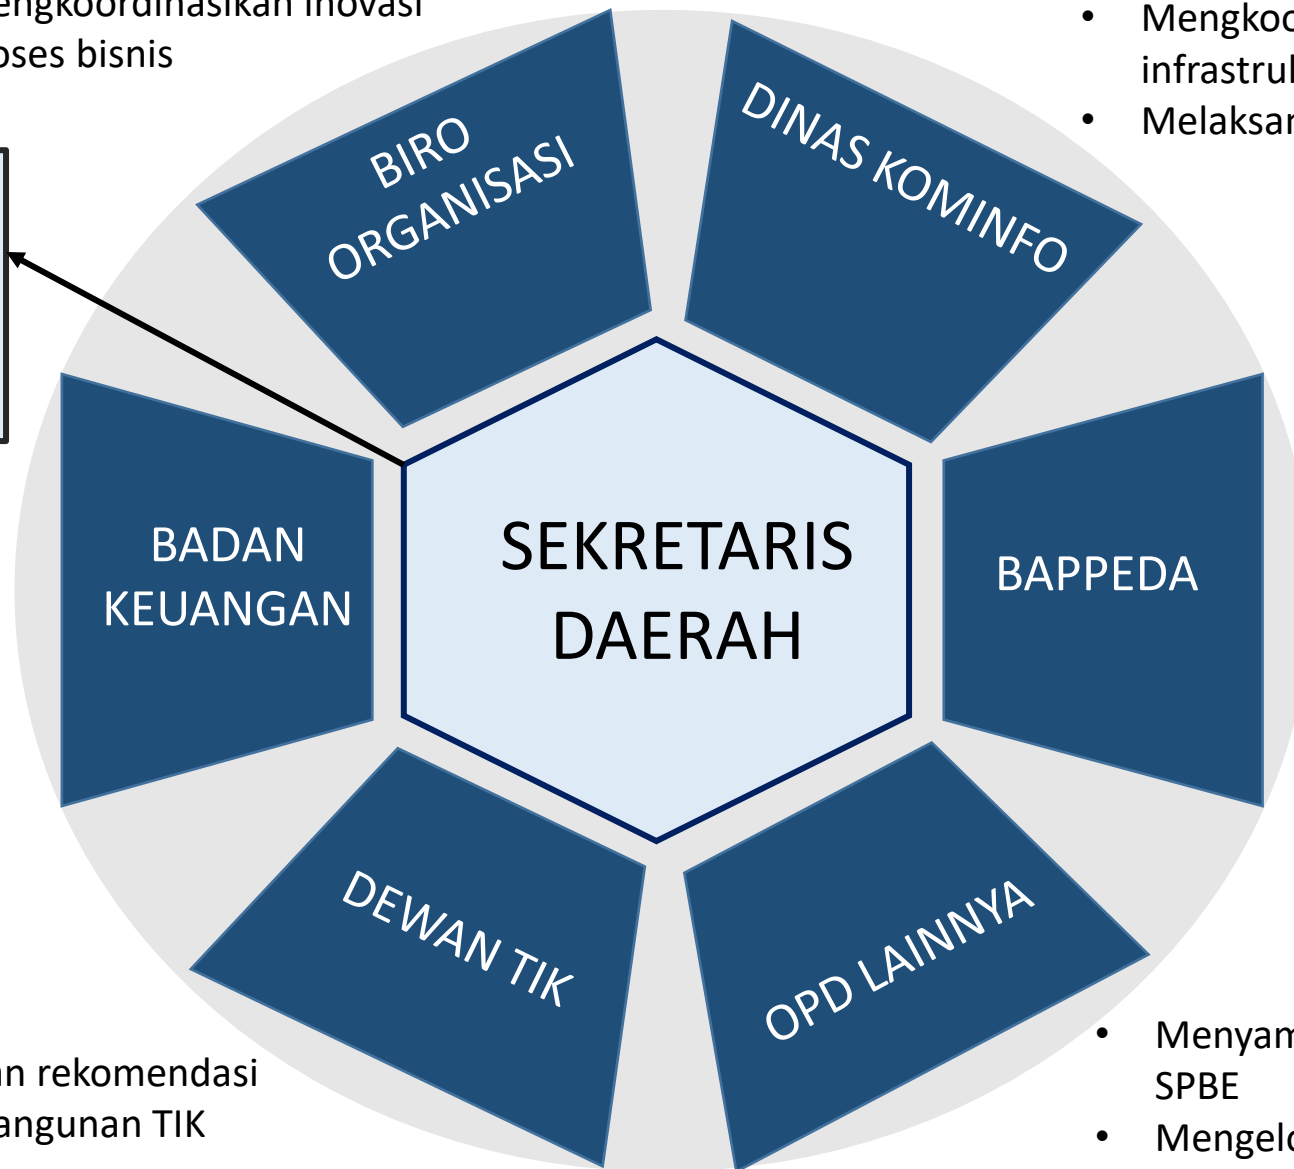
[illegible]engkoordinasikan inovasi
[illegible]oses bisnis

• Mengko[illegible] infrastru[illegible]
• Melaksa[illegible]

BIRO ORGANISASI

DINAS KOMINFO

BADAN KEUANGAN

SEKRETARIS DAERAH

BAPPEDA

DEWAN TIK

OPD LAINNYA

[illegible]n rekomendasi
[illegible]angunan TIK

• Menyam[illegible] SPBE
• Mengel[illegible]